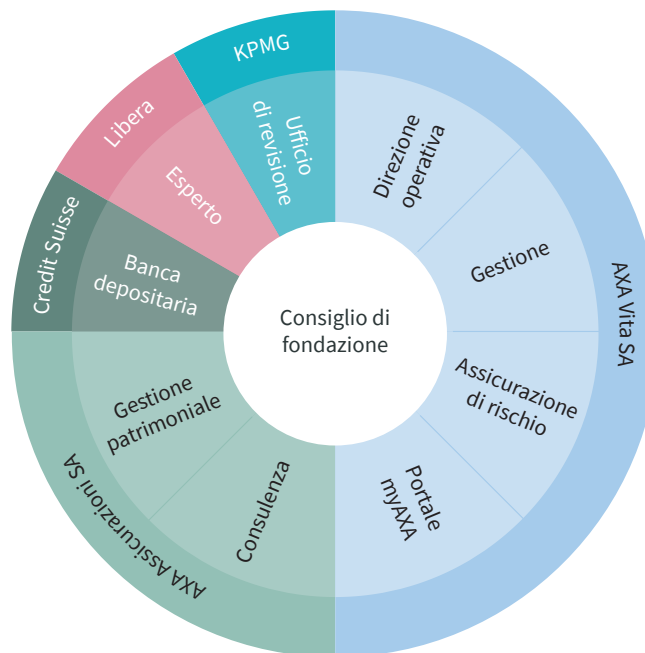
Consiglio di fondazione

Direzione operativa

Gestione

Assicurazione di rischio

Portale myAXA

AXA Vita SA

Consulenza

Gestione patrimoniale

AXA Assicurazioni SA

Banca depositaria

Credit Suisse

Esperto

Libera

Ufficio di revisione

KPMG